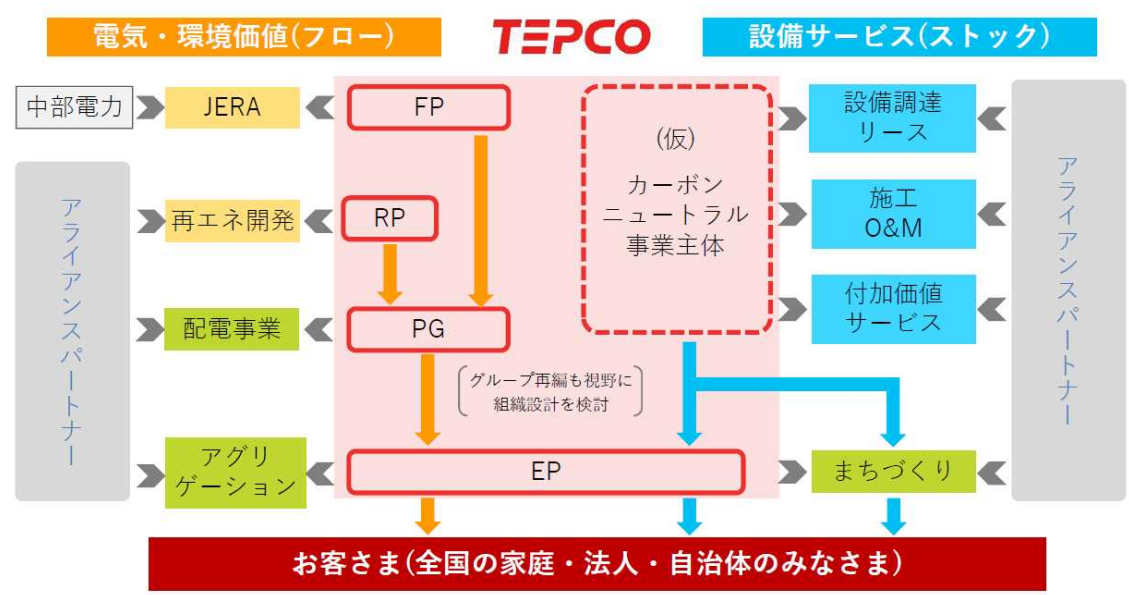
電気・環境価値(フロー)

TEPCO

設備サービス(ストック)

中部電力

JERA

FP

(仮)

カーボンニュートラル事業主体

設備調達リース

アライアンスパートナー

再エネ開発

RP

施工 O&M

アライアンスパートナー

配電事業

PG

付加価値サービス

グループ再編も視野に組織設計を検討

アグリゲーション

EP

まちづくり

お客さま(全国の家庭・法人・自治体のみなさま)